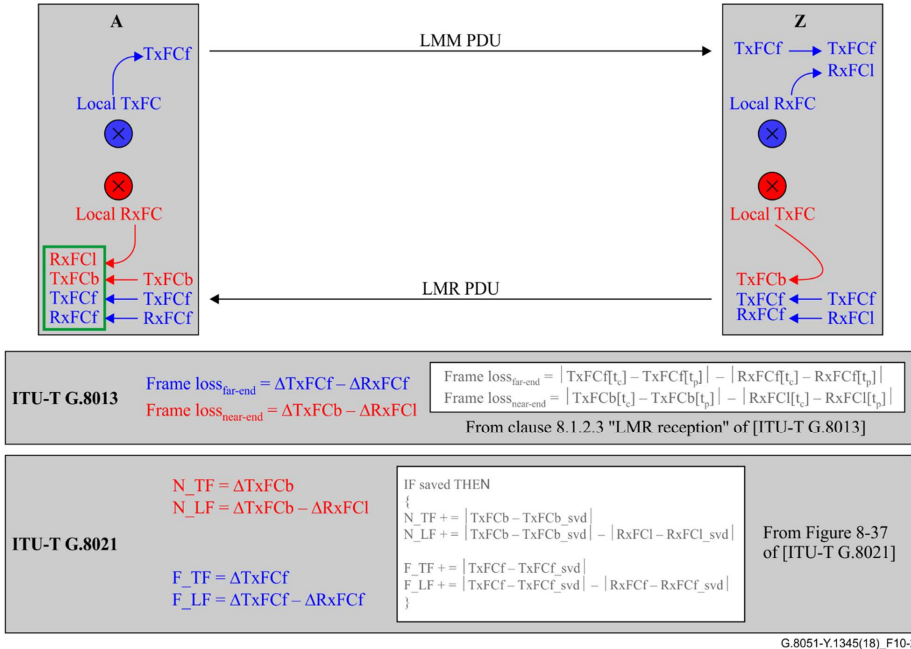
A

TxFCf

Local TxFC

Local RxFC

RxFCl
TxFCb ← TxFCb
TxFCf ← TxFCf
RxFCf ← RxFCf

LMM PDU

LMR PDU

Z

TxFCf → TxFCf
RxFCl

Local RxFC

Local TxFC

TxFCb
TxFCf ← TxFCf
RxFCf ← RxFCl

ITU-T G.8013

Frame loss$_{far\text{-}end}$ = ΔTxFCf – ΔRxFCf
Frame loss$_{near\text{-}end}$ = ΔTxFCb – ΔRxFCl

Frame loss$_{far\text{-}end}$ = $|TxFCf[t_c] – TxFCf[t_p]| – |RxFCf[t_c] – RxFCf[t_p]|$
Frame loss$_{near\text{-}end}$ = $|TxFCb[t_c] – TxFCb[t_p]| – |RxFCl[t_c] – RxFCl[t_p]|$

From clause 8.1.2.3 "LMR reception" of [ITU-T G.8013]

ITU-T G.8021

N_TF = ΔTxFCb
N_LF = ΔTxFCb – ΔRxFCl

F_TF = ΔTxFCf
F_LF = ΔTxFCf – ΔRxFCf

IF saved THEN
{
N_TF + = $|TxFCb – TxFCb\_svd|$
N_LF + = $|TxFCb – TxFCb\_svd| – |RxFCl – RxFCl\_svd|$

F_TF + = $|TxFCf – TxFCf\_svd|$
F_LF + = $|TxFCf – TxFCf\_svd| – |RxFCf – RxFCf\_svd|$
}

From Figure 8-37 of [ITU-T G.8021]

G.8051-Y.1345(18)_F10-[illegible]